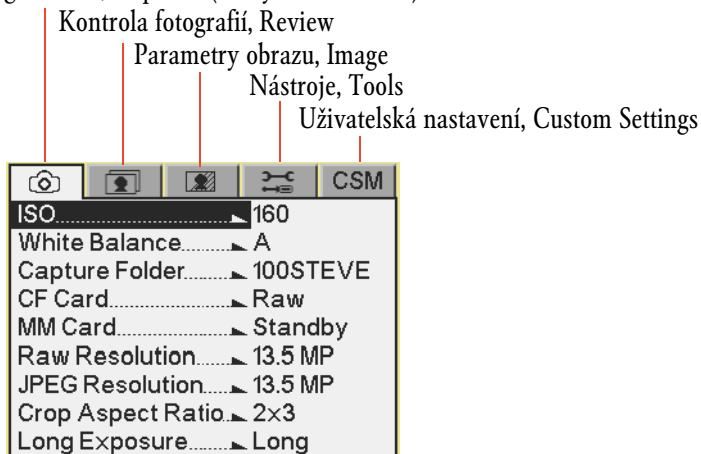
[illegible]

Kontrola fotografií, Review

Parametry obrazu, Image

Nástroje, Tools

Uživatelská nastavení, Custom Settings

CSM

ISO 160
White Balance A
Capture Folder 100STEVE
CF Card Raw
MM Card Standby
Raw Resolution 13.5 MP
JPEG Resolution 13.5 MP
Crop Aspect Ratio 2x3
Long Exposure Long